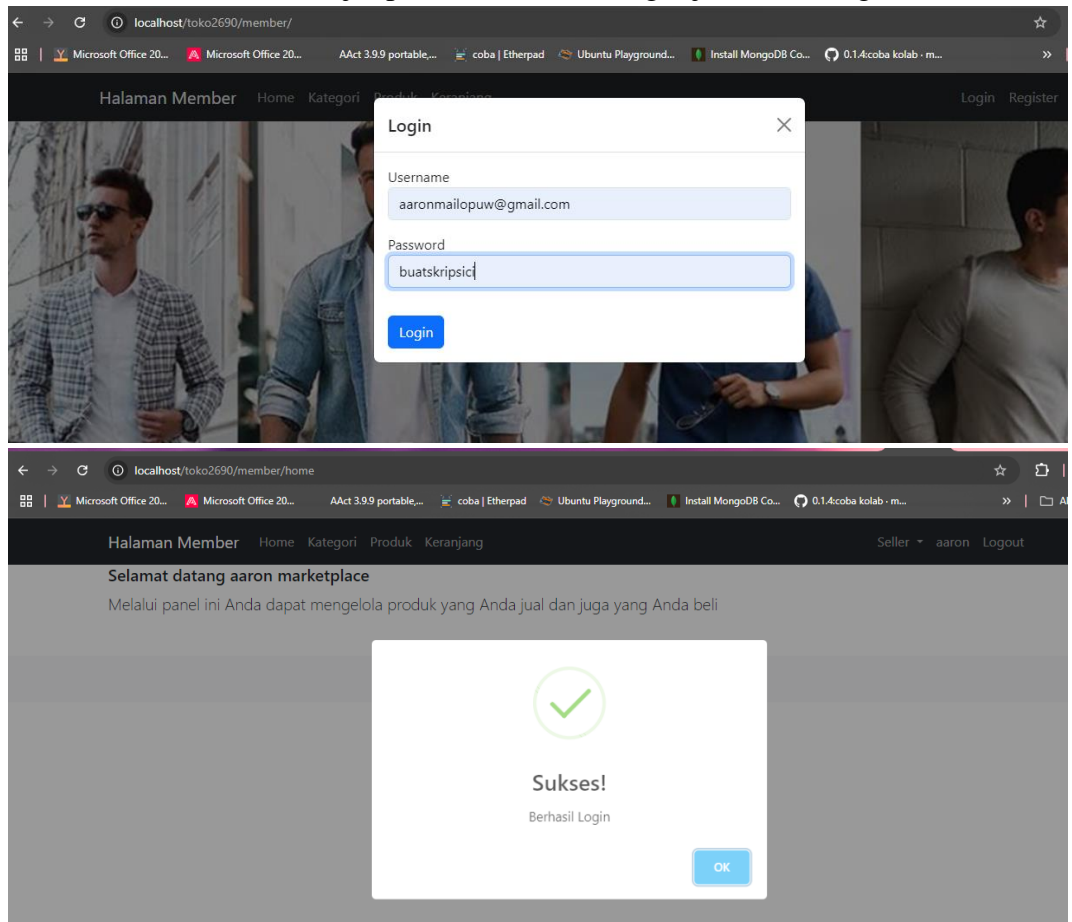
localhost/toko2690/member/

Microsoft Office 20... Microsoft Office 20... AAct 3.9.9 portable,... coba | Etherpad Ubuntu Playground... Install MongoDB Co... 0.1.4:coba kolab · m...

Halaman Member Home Kategori Produk Keranjang Login Register

Login

Username
aaronmailopuw@gmail.com

Password
buatskripsici

Login

localhost/toko2690/member/home

Microsoft Office 20... Microsoft Office 20... AAct 3.9.9 portable,... coba | Etherpad Ubuntu Playground... Install MongoDB Co... 0.1.4:coba kolab · m...

Halaman Member Home Kategori Produk Keranjang Seller aaron Logout

Selamat datang aaron marketplace
Melalui panel ini Anda dapat mengelola produk yang Anda jual dan juga yang Anda beli

Sukses!
Berhasil Login
OK